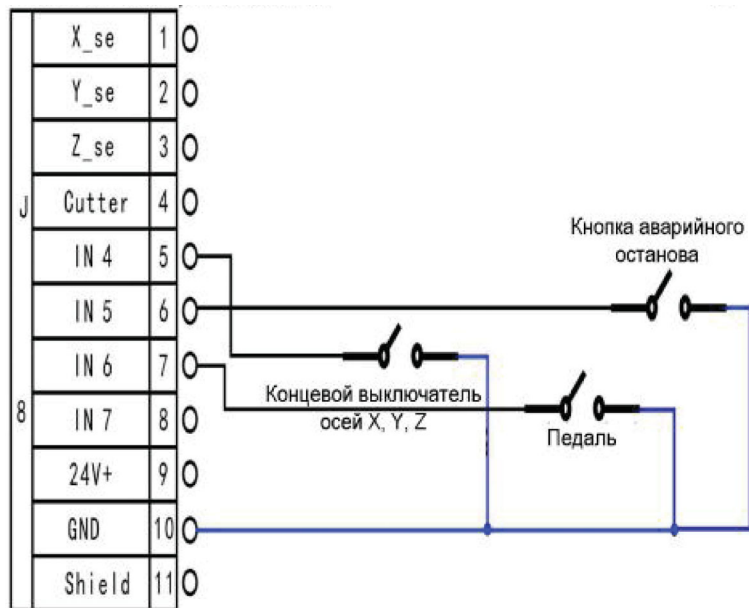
J

8

| X_se | 1 |
|---|---|
| Y_se | 2 |
| Z_se | 3 |
| Cutter | 4 |
| IN 4 | 5 |
| IN 5 | 6 |
| IN 6 | 7 |
| IN 7 | 8 |
| 24V+ | 9 |
| GND | 10 |
| Shield | 11 |

Кнопка аварийного останова

Концевой выключатель осей X, Y, Z

Педаль